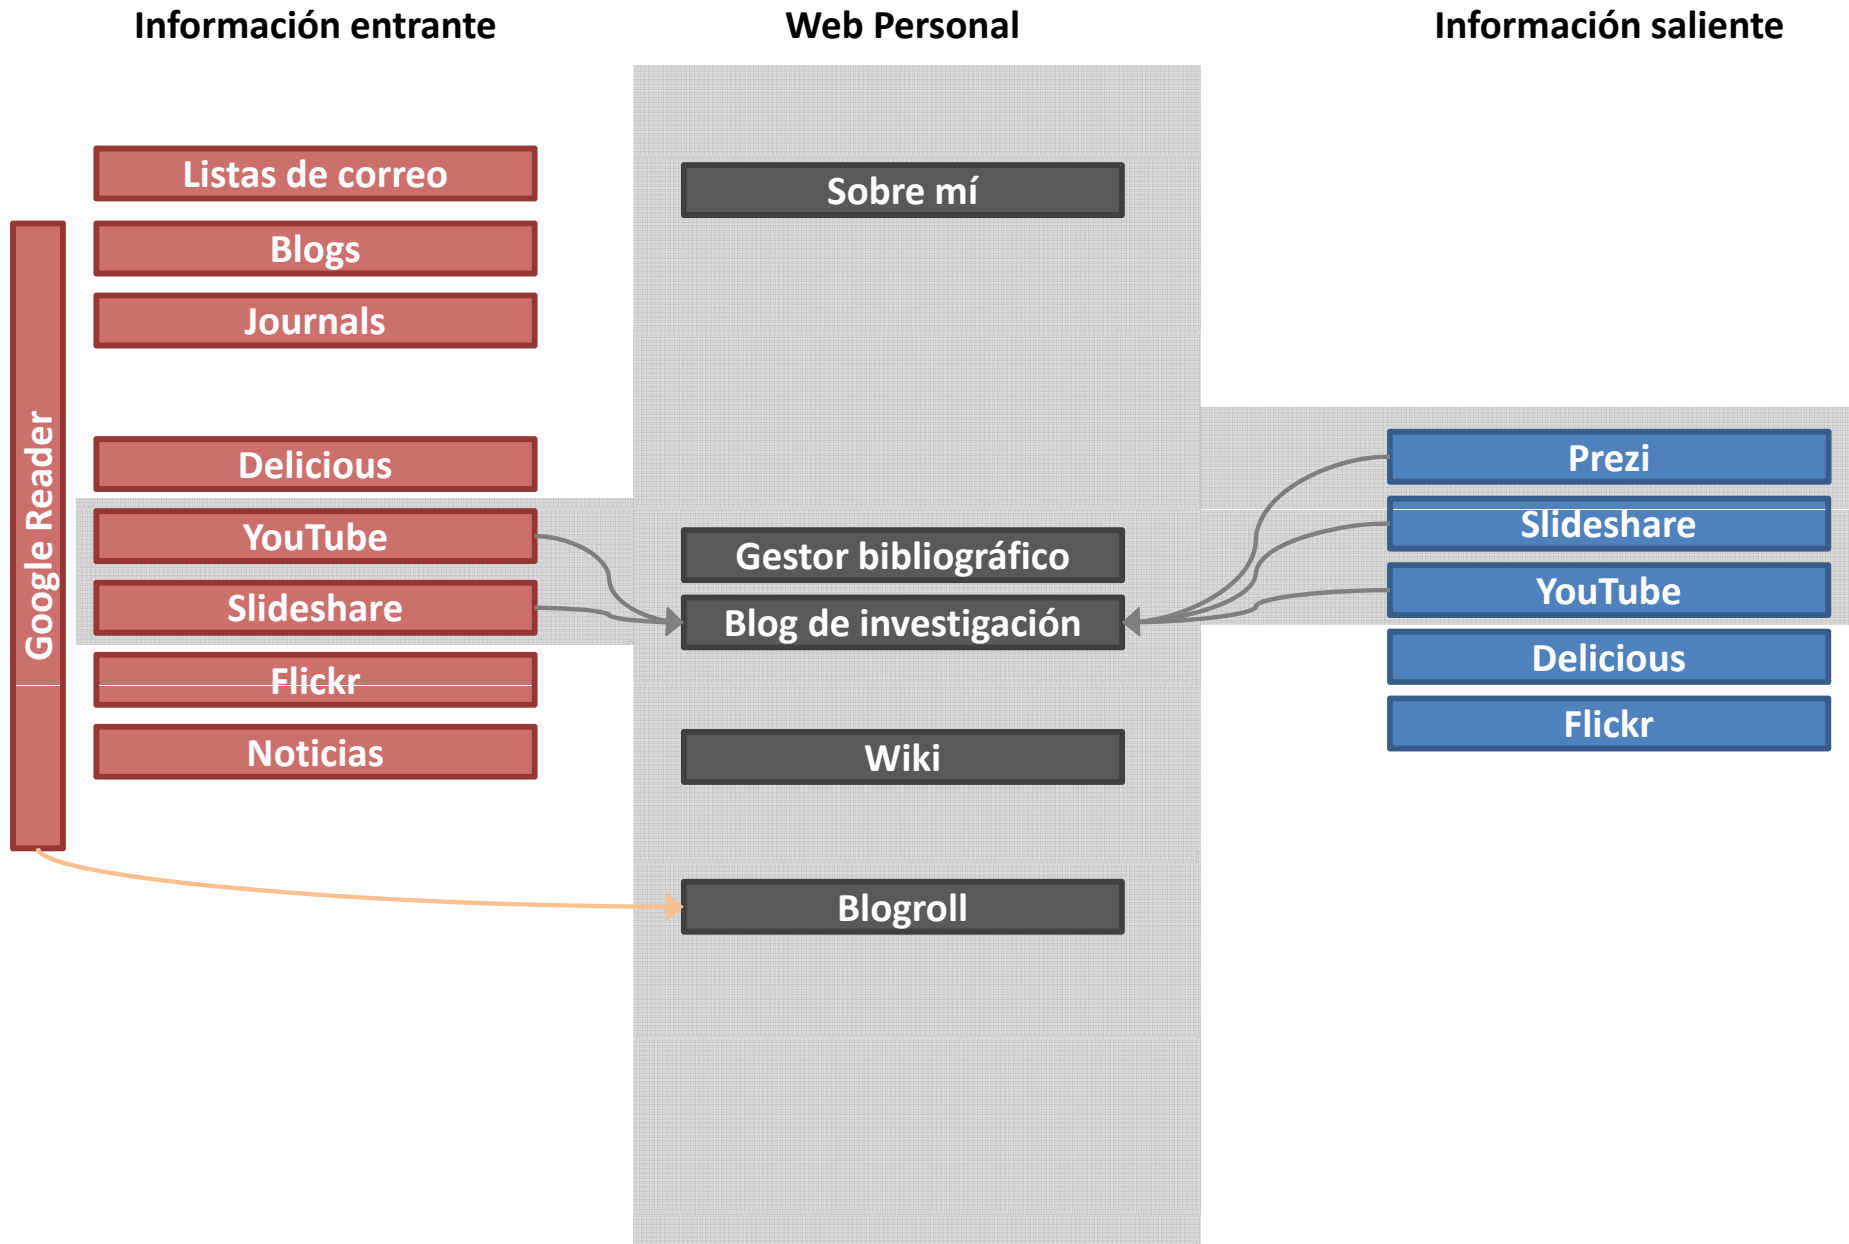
Información entrante

Web Personal

Información saliente

Google Reader

Listas de correo

Blogs

Journals

Delicious

YouTube

Slideshare

Flickr

Noticias

Sobre mí

Gestor bibliográfico

Blog de investigación

Wiki

Blogroll

Prezi

Slideshare

YouTube

Delicious

Flickr